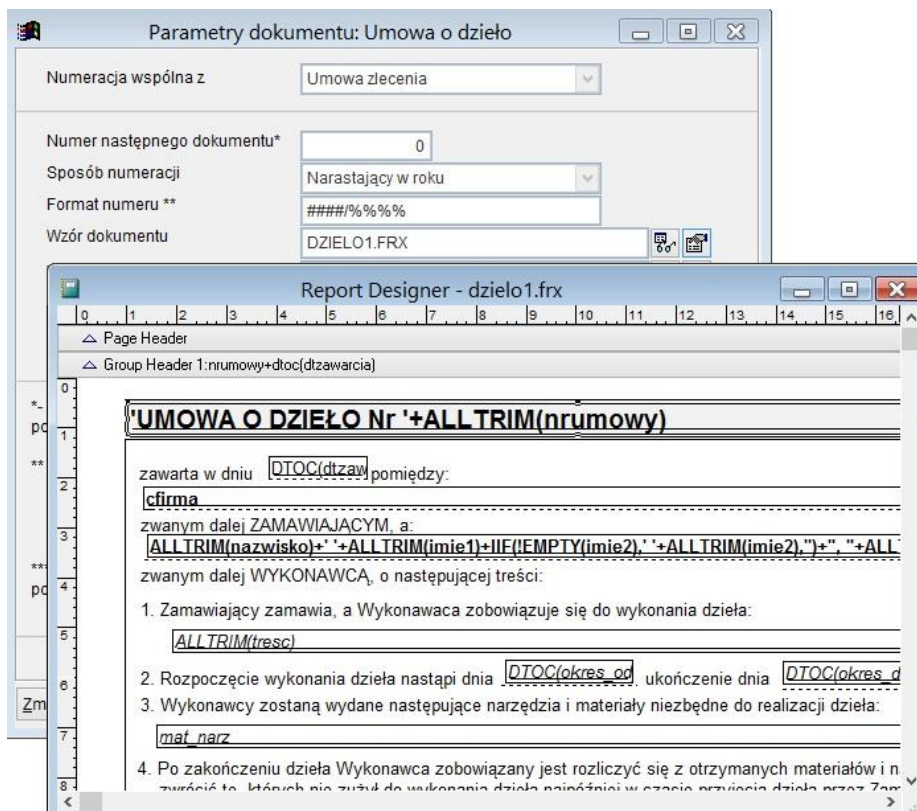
Parametry dokumentu: Umowa o dzieło

Numeracja wspólna z
Umowa zlecenia

Numer następnego dokumentu*
0
Sposób numeracji
Narastający w roku
Format numeru **
####/%%%%
Wzór dokumentu
DZIELO1.FRX

*_
pc
**

***
pc

Zm

Report Designer - dzielo1.frx

0 1 2 3 4 5 6 7 8 9 10 11 12 13 14 15 16

△ Page Header
△ Group Header 1:nrumowy+dtoc(dtzawarcia)

0
1
2
3
4
5
6
7
8

'UMOWA O DZIEŁO Nr '+ALLTRIM(nrumowy)

zawarta w dniu DTOC(dtzaw pomiędzy:
cfirma
zwanym dalej ZAMAWIAJĄCYM, a:
ALLTRIM(nazwisko)+' '+ALLTRIM(imie1)+IIF(!EMPTY(imie2),' '+ALLTRIM(imie2),'')+", "+ALL
zwanym dalej WYKONAWCĄ, o następującej treści:

1. Zamawiający zamawia, a Wykonawaca zobowiązuje się do wykonania dzieła:
ALLTRIM(tresc)
2. Rozpoczęcie wykonania dzieła nastąpi dnia DTOC(okres_od ukończenie dnia DTOC(okres_d
3. Wykonawcy zostaną wydane następujące narzędzia i materiały niezbędne do realizacji dzieła:
mat_narz
4. Po zakończeniu dzieła Wykonawca zobowiązany jest rozliczyć się z otrzymanych materiałów i n
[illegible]